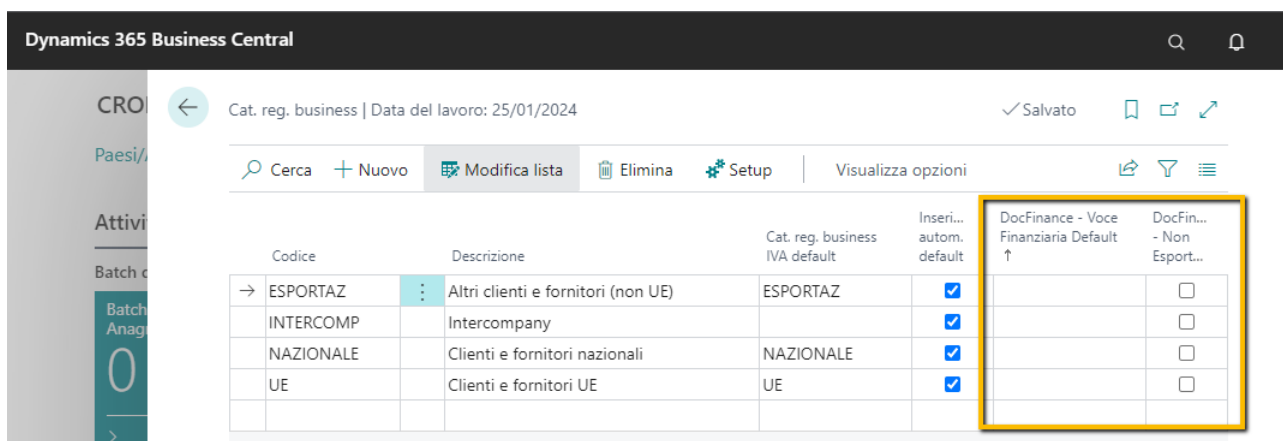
Dynamics 365 Business Central

CRO
Paesi/
Attivi
Batch c
Batch
Anagr
0

Cat. reg. business | Data del lavoro: 25/01/2024

✓Salvato

Cerca + Nuovo Modifica lista Elimina Setup Visualizza opzioni

|  | Codice |  | Descrizione | Cat. reg. business IVA default | Inseri... autom. default | DocFinance - Voce Finanziaria Default ↑ | DocFin... - Non Esport... |
|---|---|---|---|---|---|---|---|
| → | ESPORTAZ | ⋮ | Altri clienti e fornitori (non UE) | ESPORTAZ | ☑ |  | ☐ |
|  | INTERCOMP |  | Intercompany |  | ☑ |  | ☐ |
|  | NAZIONALE |  | Clienti e fornitori nazionali | NAZIONALE | ☑ |  | ☐ |
|  | UE |  | Clienti e fornitori UE | UE | ☑ |  | ☐ |
|  |  |  |  |  |  |  |  |